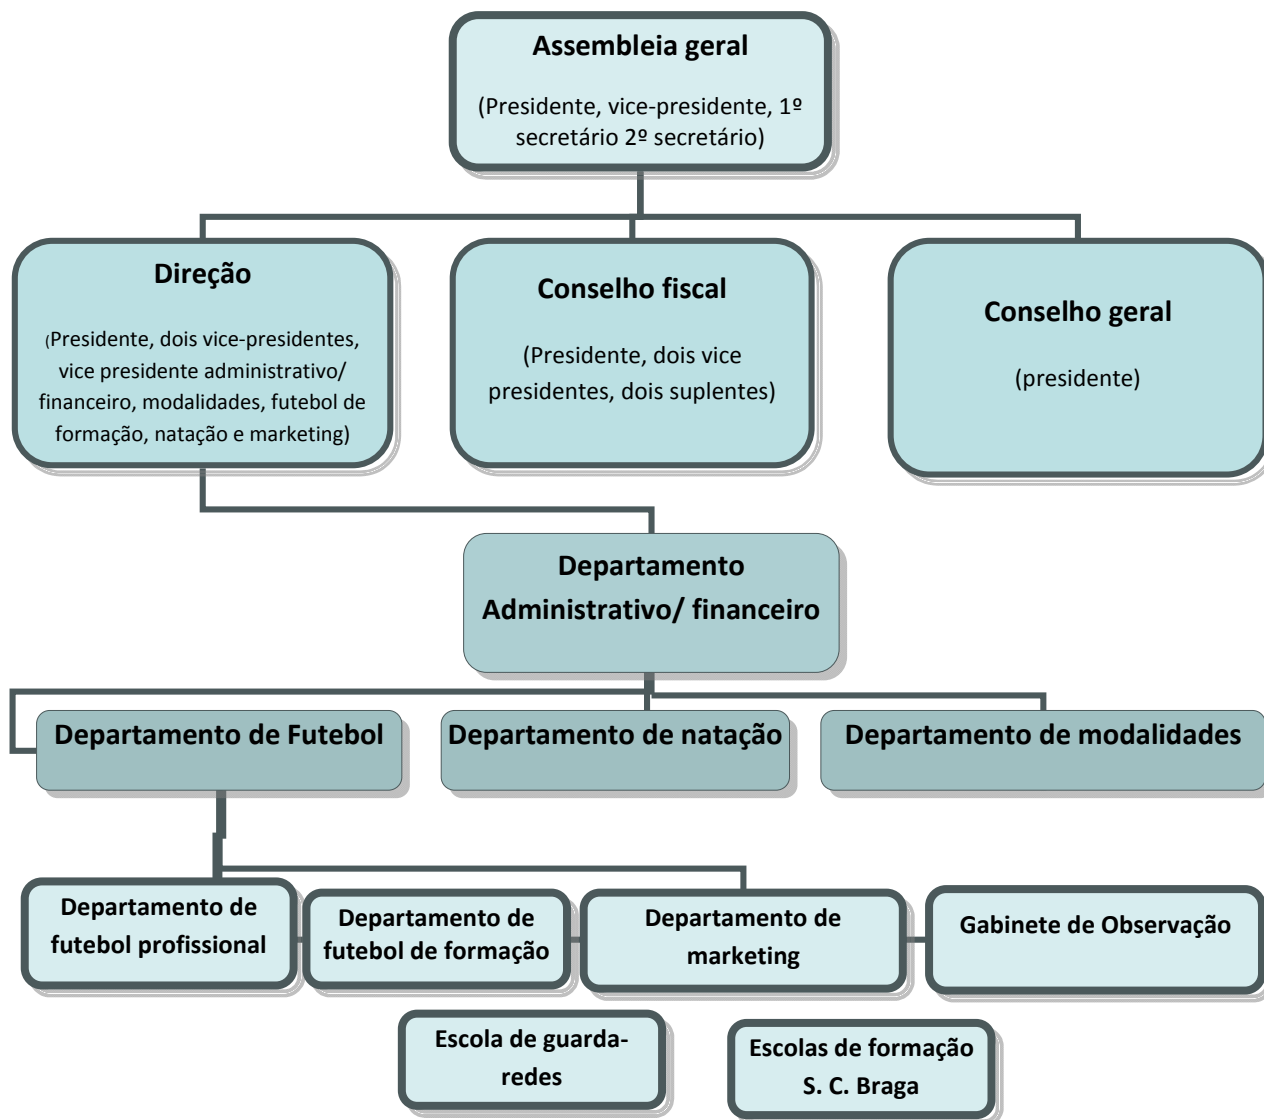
Assembleia geral

(Presidente, vice-presidente, 1º secretário 2º secretário)

Direção

(Presidente, dois vice-presidentes, vice presidente administrativo/ financeiro, modalidades, futebol de formação, natação e marketing)

Conselho fiscal

(Presidente, dois vice presidentes, dois suplentes)

Conselho geral

(presidente)

Departamento Administrativo/ financeiro

Departamento de Futebol

Departamento de natação

Departamento de modalidades

Departamento de futebol profissional

Departamento de futebol de formação

Departamento de marketing

Gabinete de Observação

Escola de guarda-redes

Escolas de formação S. C. Braga